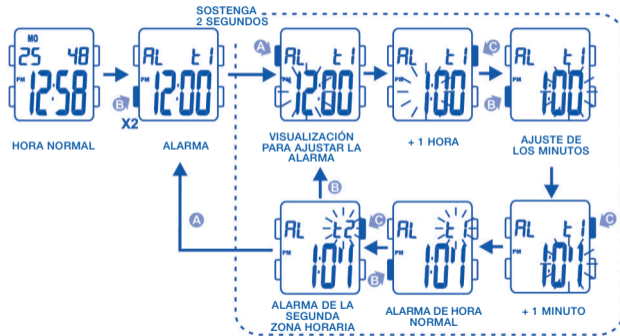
SOSTENGA 2 SEGUNDOS

MO 25 48 PM 12:58
B
HORA NORMAL

AL t1 12:00
X2
ALARMA

A
AL t1 PM 12:00
VISUALIZACIÓN PARA AJUSTAR LA ALARMA

AL t1 1:00
C
+ 1 HORA

AL t1 1:00
B
AJUSTE DE LOS MINUTOS

AL t1 1:01
C
+ 1 MINUTO

AL t2 1:01
C
ALARMA DE HORA NORMAL

AL t2 1:01
C
B
ALARMA DE LA SEGUNDA ZONA HORARIA

B
A